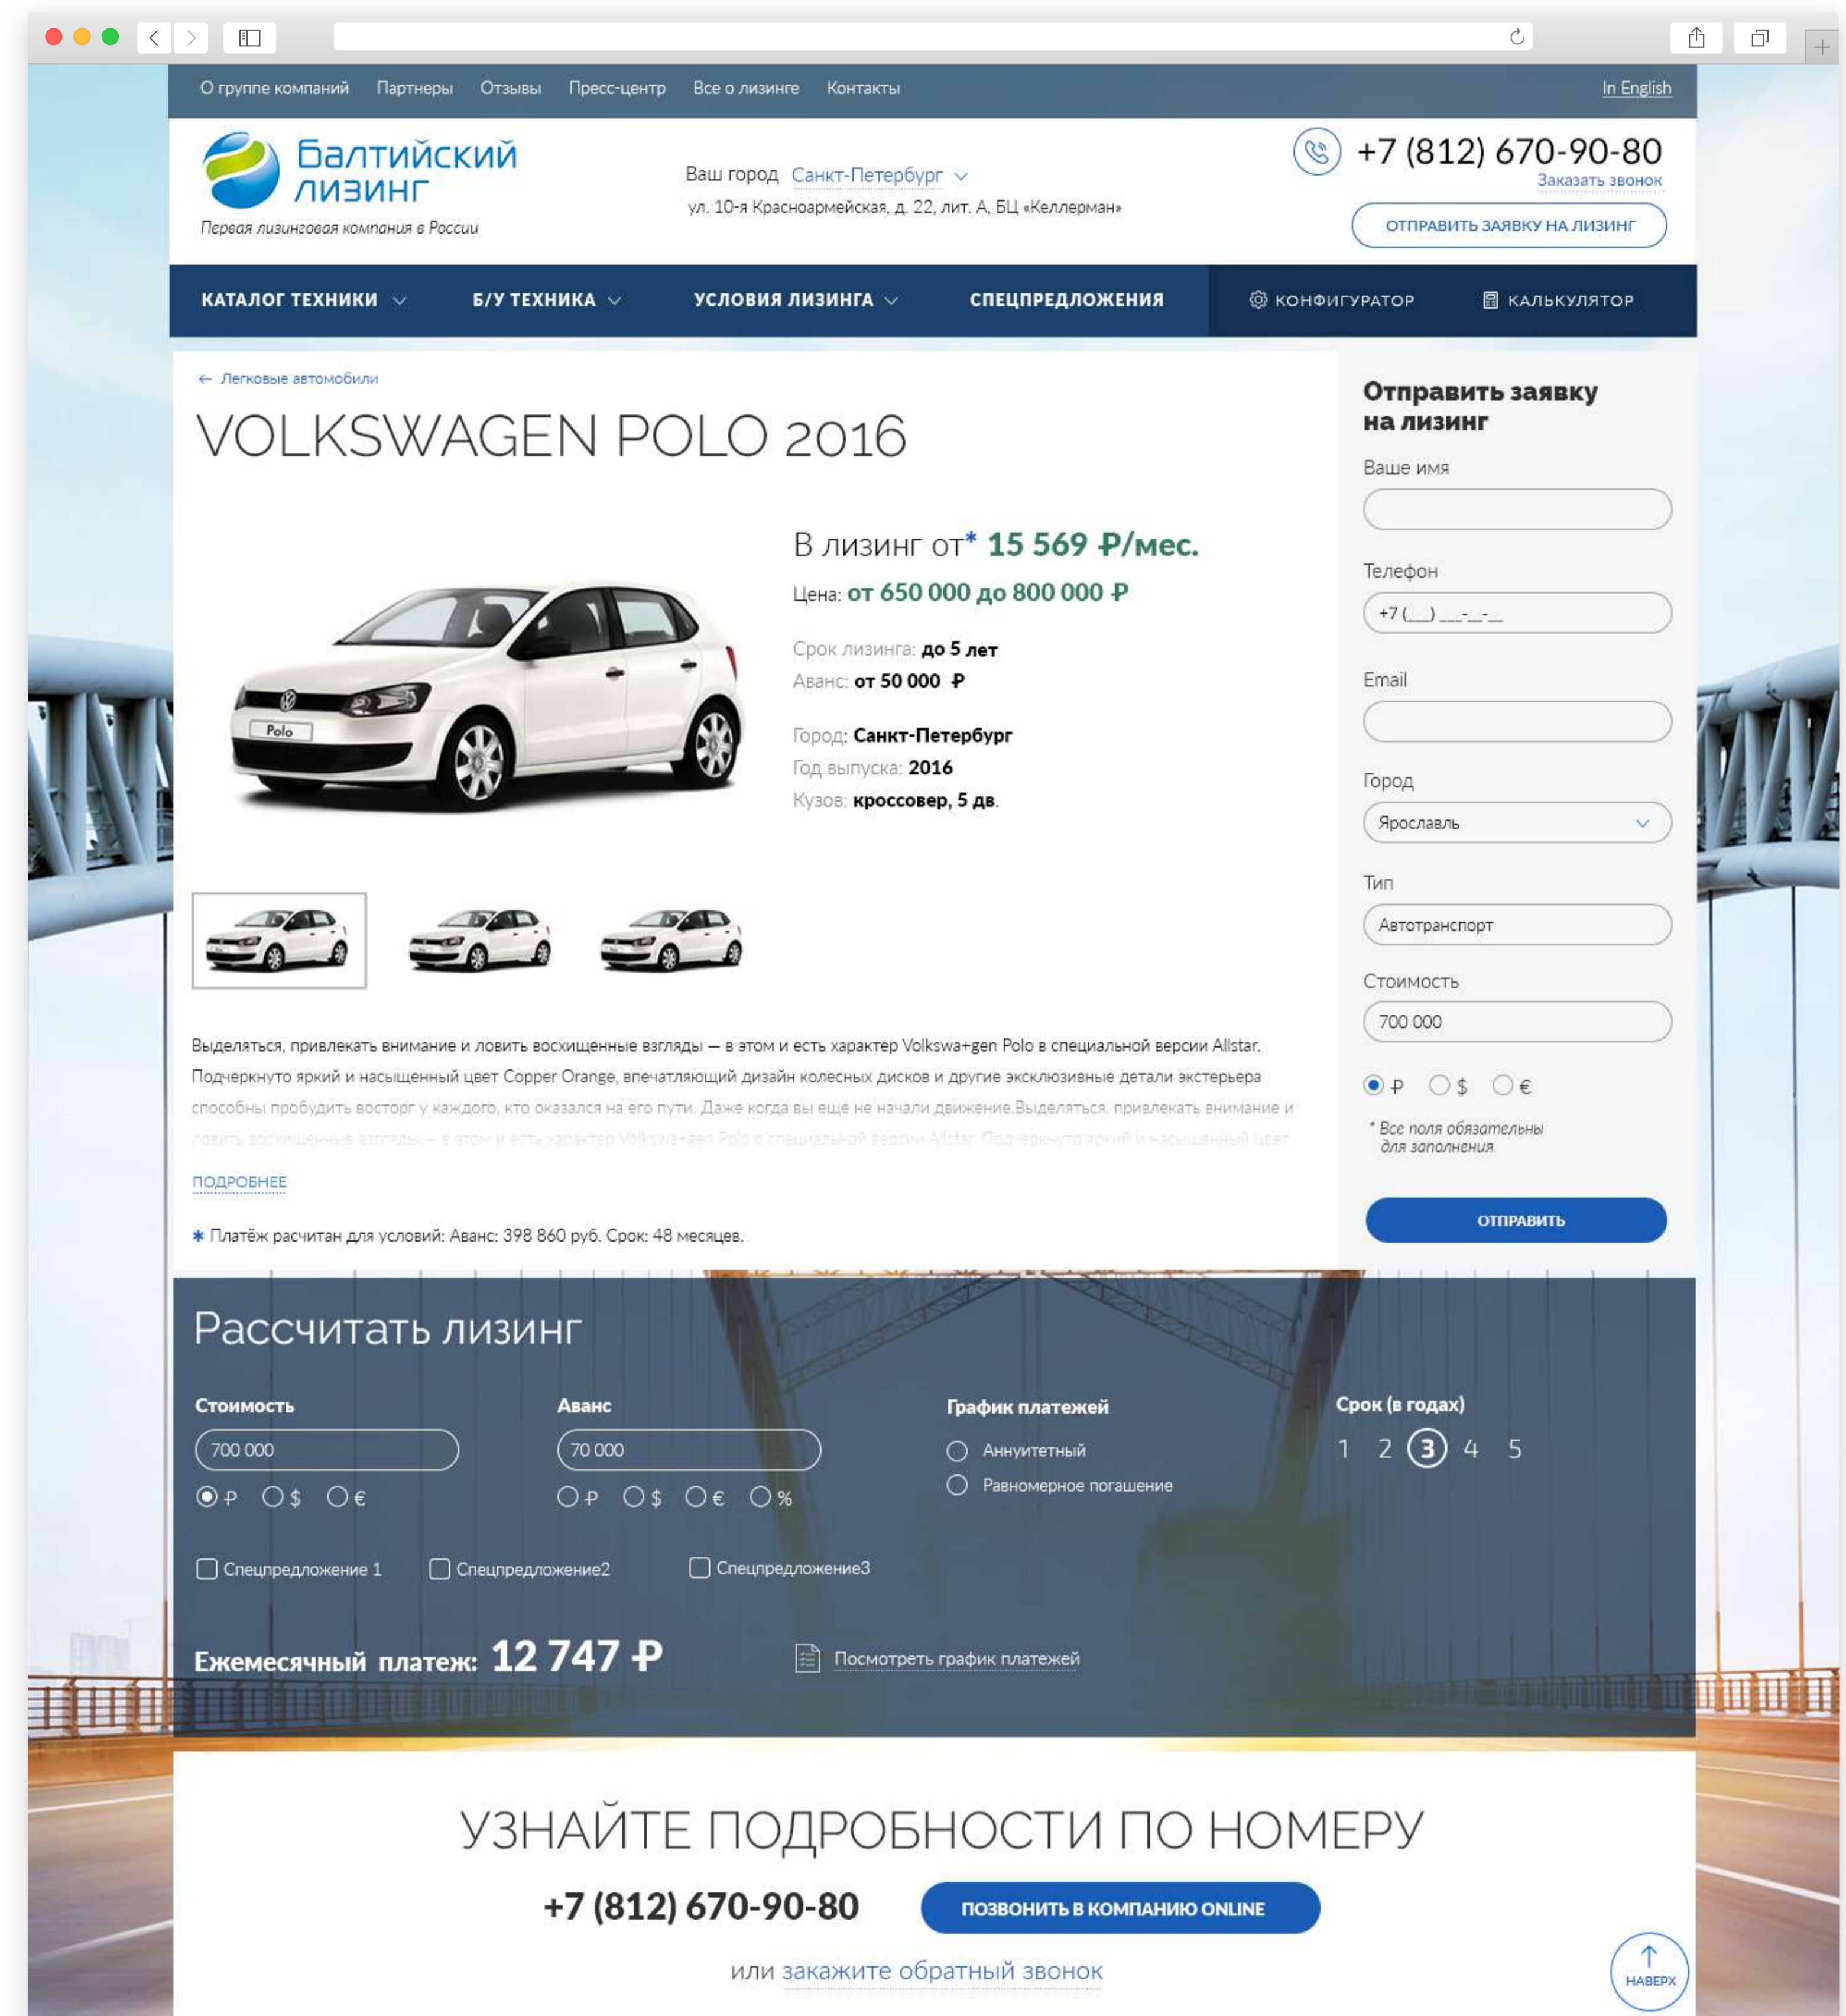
О группе компаний Партнеры Отзывы Пресс-центр Все о лизинге Контакты In English

Балтийский лизинг
Первая лизинговая компания в России

Ваш город Санкт-Петербург
ул. 10-я Красноармейская, д. 22, лит. А, БЦ «Келлерман»

+7 (812) 670-90-80
Заказать звонок
ОТПРАВИТЬ ЗАЯВКУ НА ЛИЗИНГ

КАТАЛОГ ТЕХНИКИ Б/У ТЕХНИКА УСЛОВИЯ ЛИЗИНГА СПЕЦПРЕДЛОЖЕНИЯ КОНФИГУРАТОР КАЛЬКУЛЯТОР

← Легковые автомобили

VOLKSWAGEN POLO 2016

В лизинг от* 15 569 ₽/мес.
Цена: от 650 000 до 800 000 ₽

Срок лизинга: до 5 лет
Аванс: от 50 000 ₽

Город: Санкт-Петербург
Год выпуска: 2016
Кузов: кроссовер, 5 дв.

Polo

Выделяться, привлекать внимание и ловить восхищенные взгляды — в этом и есть характер Volkswa+gen Polo в специальной версии Allstar. Подчеркнуто яркий и насыщенный цвет Copper Orange, впечатляющий дизайн колесных дисков и другие эксклюзивные детали экстерьера способны пробудить восторг у каждого, кто оказался на его пути. Даже когда вы еще не начали движение.Выделяться, привлекать внимание и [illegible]

ПОДРОБНЕЕ

* Платёж расчитан для условий: Аванс: 398 860 руб. Срок: 48 месяцев.

Отправить заявку на лизинг
Ваше имя
Телефон
+7 (__) ___-__-__
Email
Город
Ярославль
Тип
Автотранспорт
Стоимость
700 000
₽ $ €
* Все поля обязательны для заполнения
ОТПРАВИТЬ

Рассчитать лизинг
Стоимость
700 000
₽ $ €
Аванс
70 000
₽ $ € %
График платежей
Аннуитетный
Равномерное погашение
Срок (в годах)
1 2 3 4 5
Спецпредложение 1 Спецпредложение2 Спецпредложение3
Ежемесячный платеж: 12 747 ₽
Посмотреть график платежей

УЗНАЙТЕ ПОДРОБНОСТИ ПО НОМЕРУ
+7 (812) 670-90-80
ПОЗВОНИТЬ В КОМПАНИЮ ONLINE
или закажите обратный звонок
НАВЕРХ